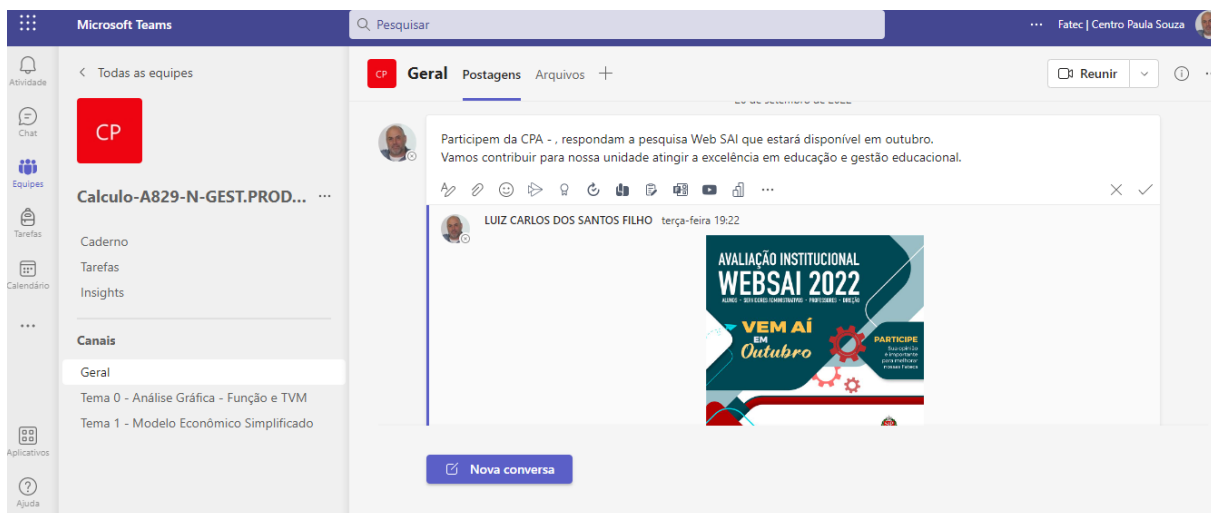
Microsoft Teams

Pesquisar

··· Fatec | Centro Paula Souza

Atividade

Chat

Equipes

Tarefas

Calendário

...

Aplicativos

Ajuda

< Todas as equipes

CP

Calculo-A829-N-GEST.PROD... ···

Caderno

Tarefas

Insights

Canais

Geral

Tema 0 - Análise Gráfica - Função e TVM

Tema 1 - Modelo Econômico Simplificado

CP Geral Postagens Arquivos +

Reunir

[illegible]

Participem da CPA - , respondam a pesquisa Web SAI que estará disponível em outubro.
Vamos contribuir para nossa unidade atingir a excelência em educação e gestão educacional.

···

LUIZ CARLOS DOS SANTOS FILHO terça-feira 19:22

AVALIAÇÃO INSTITUCIONAL
WEBSAI 2022
ALUNOS • SERVIDORES ADMINISTRATIVOS • PROFESSORES • DIREÇÃO

VEM AÍ EM Outubro

PARTICIPE
Sua opinião é importante para melhorar nossas Fatecs

Nova conversa